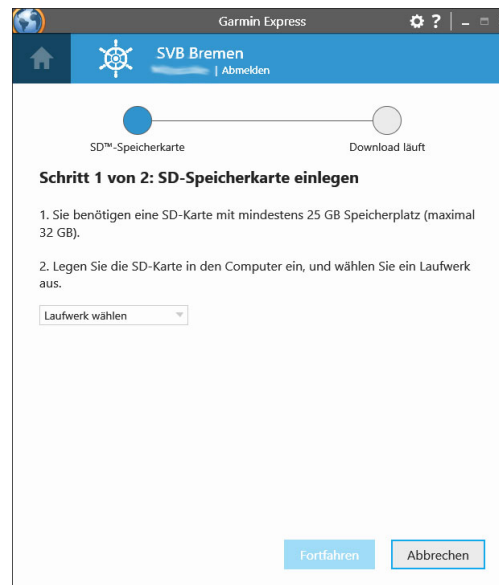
Garmin Express

SVB Bremen
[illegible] | Abmelden

SD™-Speicherkarte

Download läuft

Schritt 1 von 2: SD-Speicherkarte einlegen

1. Sie benötigen eine SD-Karte mit mindestens 25 GB Speicherplatz (maximal 32 GB).

2. Legen Sie die SD-Karte in den Computer ein, und wählen Sie ein Laufwerk aus.

Laufwerk wählen

Fortfahren

Abbrechen